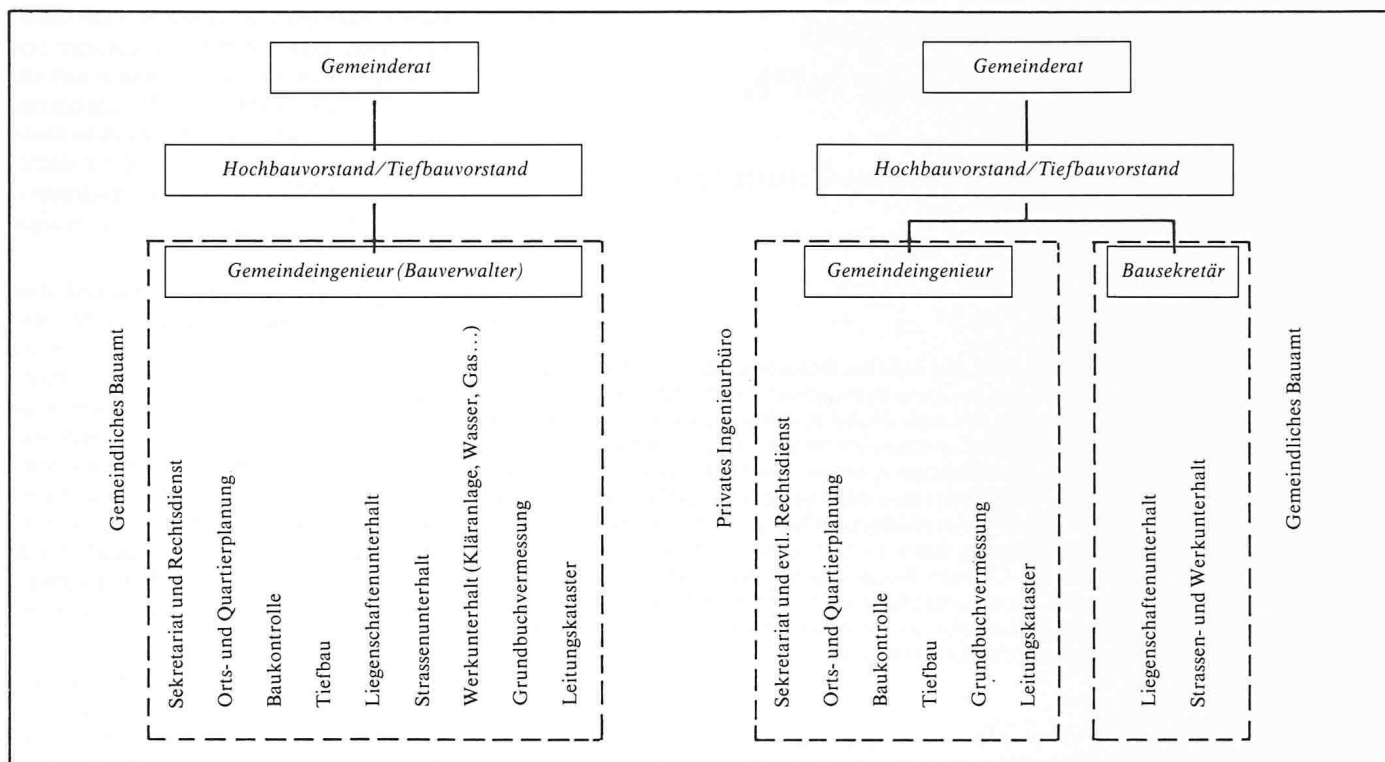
Gemeinderat

Hochbauvorstand/Tiefbauvorstand

Gemeindeingenieur (Bauverwalter)

Gemeindliches Bauamt

Sekretariat und Rechtsdienst

Orts- und Quartierplanung

Baukontrolle

Tiefbau

Liegenschaftenunterhalt

Strassenunterhalt

Werkunterhalt (Kläranlage, Wasser, Gas...)

Grundbuchvermessung

Leitungskataster

Gemeinderat

Hochbauvorstand/Tiefbauvorstand

Gemeindeingenieur

Bausekretär

Privates Ingenieurbüro

Sekretariat und evtl. Rechtsdienst

Orts- und Quartierplanung

Baukontrolle

Tiefbau

Grundbuchvermessung

Leitungskataster

Liegenschaftenunterhalt

Strassen- und Werkunterhalt

Gemeindliches Bauamt